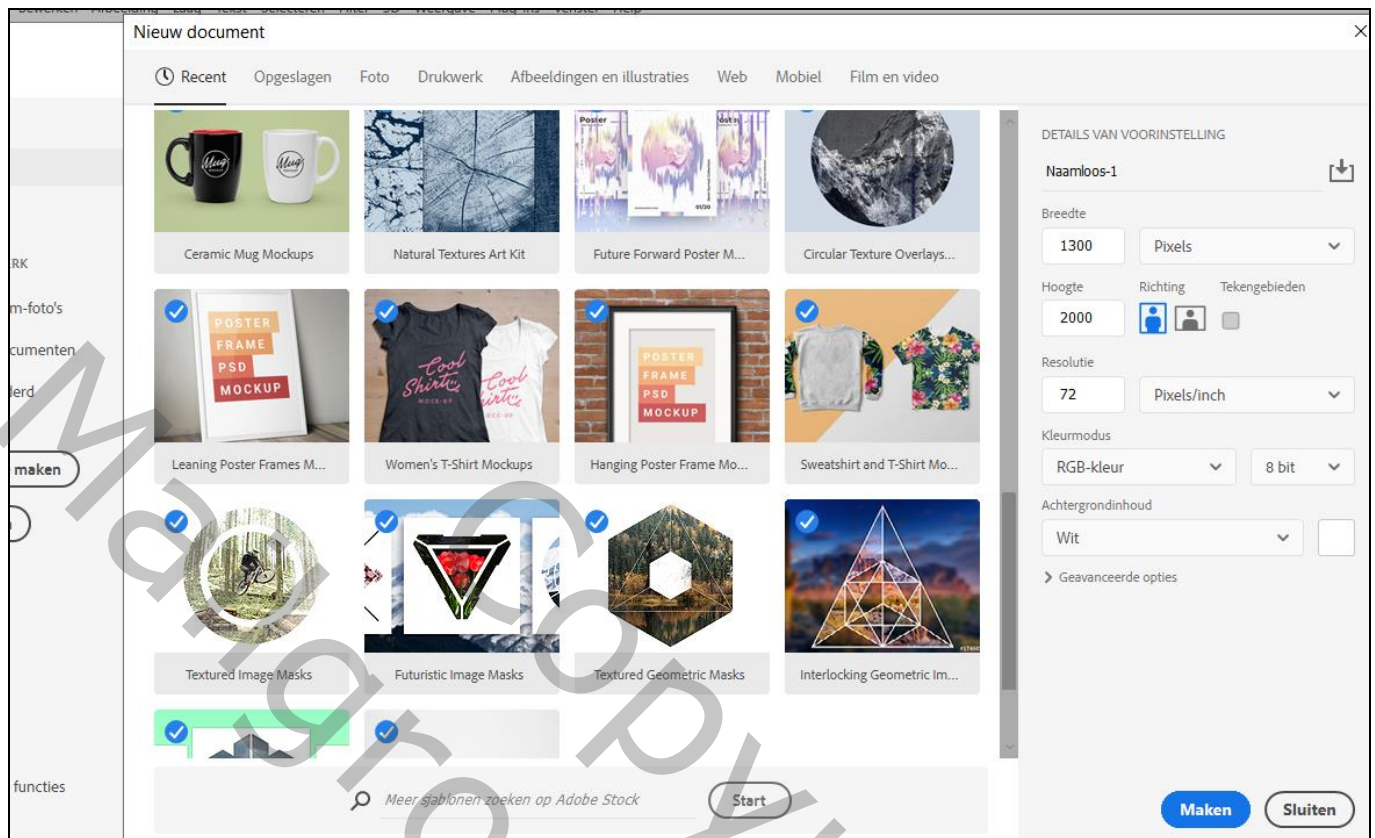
Nieuw document

Recent Opgeslagen Foto Drukwerk Afbeeldingen en illustraties Web Mobiel Film en video

RK
m-foto's
cumenten
lerd
maken
functies

Ceramic Mug Mockups
Natural Textures Art Kit
Future Forward Poster M...
Circular Texture Overlays...

POSTER FRAME PSD MOCKUP
Cool Shirt
POSTER FRAME PSD MOCKUP

Leaning Poster Frames M...
Women's T-Shirt Mockups
Hanging Poster Frame Mo...
Sweatshirt and T-Shirt Mo...

Textured Image Masks
Futuristic Image Masks
Textured Geometric Masks
Interlocking Geometric Im...

Meer sjablonen zoeken op Adobe Stock
Start

DETAILS VAN VOORINSTELLING
Naamloos-1
Breedte
1300
Pixels
Hoogte
Richting
Tekengebieden
2000
Resolutie
72
Pixels/inch
Kleurmodus
RGB-kleur
8 bit
Achtergrondinhoud
Wit
Geavanceerde opties

Maken
Sluiten